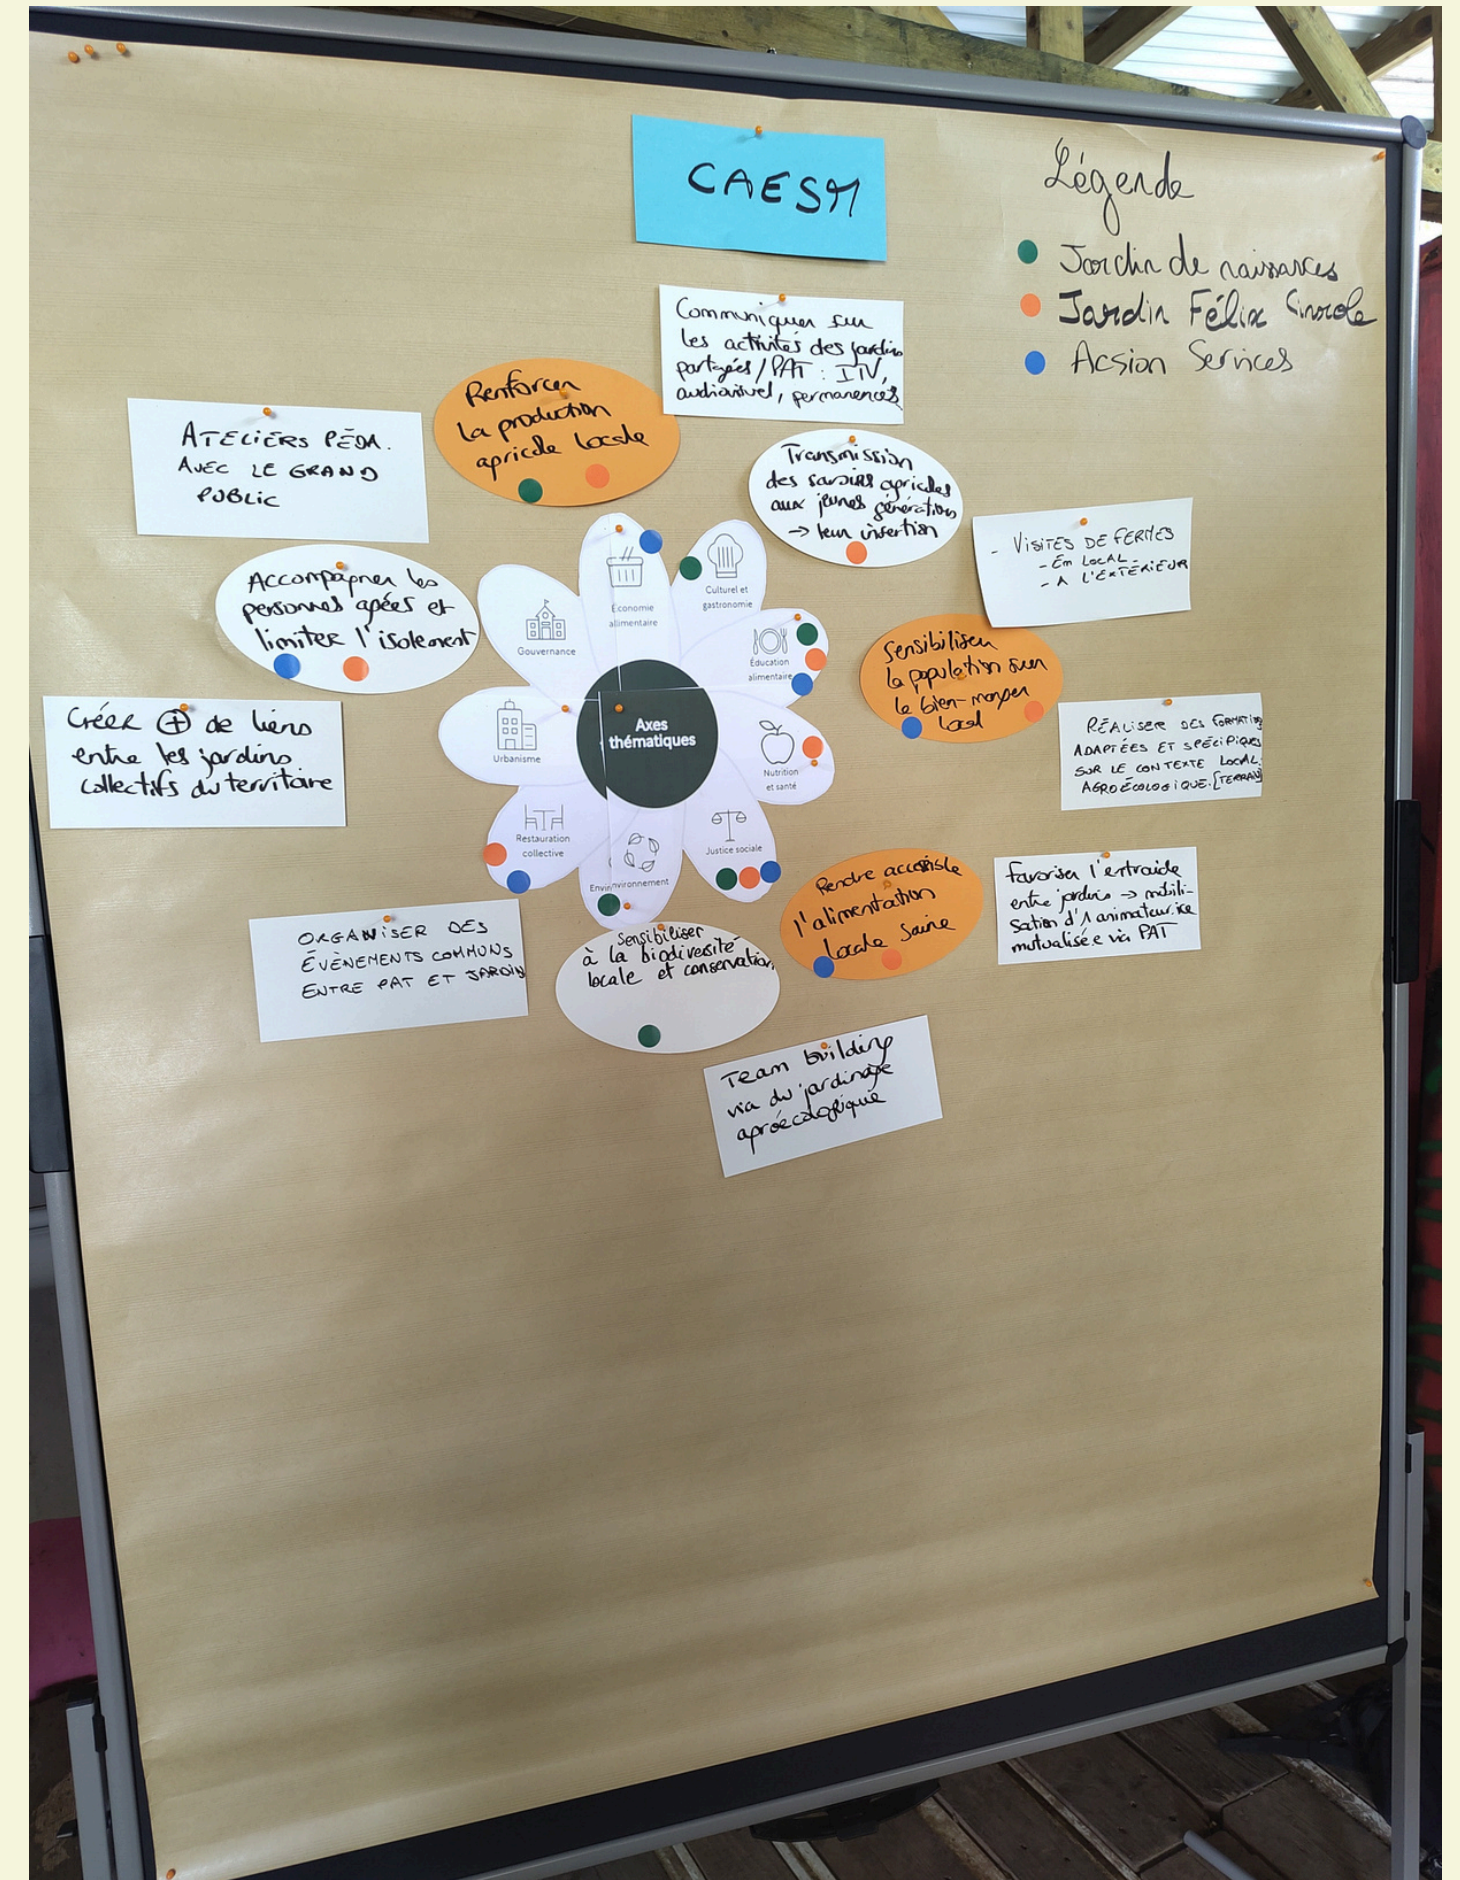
CAESM

Légende
Jardin de naissances
Jardin Félix Cinocle
Acsion Services

Communiquer sur les activités des jardins partagés / PAT : TV, audiovisuel, permanences

Renforcer la production agricole locale

ATELIERS PÉDA. AVEC LE GRAND PUBLIC

Transmission des savoirs agricoles aux jeunes générations → leur insertion

VISITES DE FERMES
- EN LOCAL
- A L'EXTÉRIEUR

Accompagner les personnes âgées et limiter l'isolement

Économie alimentaire

Culturel et gastronomie

Gouvernance

Éducation alimentaire

Sensibiliser la population sur le bien-manger local

Créer ⊕ de liens entre les jardins collectifs du territoire

Urbanisme

Axes thématiques

Nutrition et santé

RÉALISER DES FORMATIONS ADAPTÉES ET SPÉCIFIQUES SUR LE CONTEXTE LOCAL AGROÉCOLOGIQUE [TERRAIN]

Restauration collective

Environnement

Justice sociale

Rendre accessible l'alimentation locale saine

Favoriser l'entraide entre jardins → mobilisation d'1 animateur.ice mutualisé.e via PAT

ORGANISER DES ÉVÈNEMENTS COMMUNS ENTRE PAT ET JARDIN

Sensibiliser à la biodiversité locale et conservation

Team building via du jardinage agroécologique